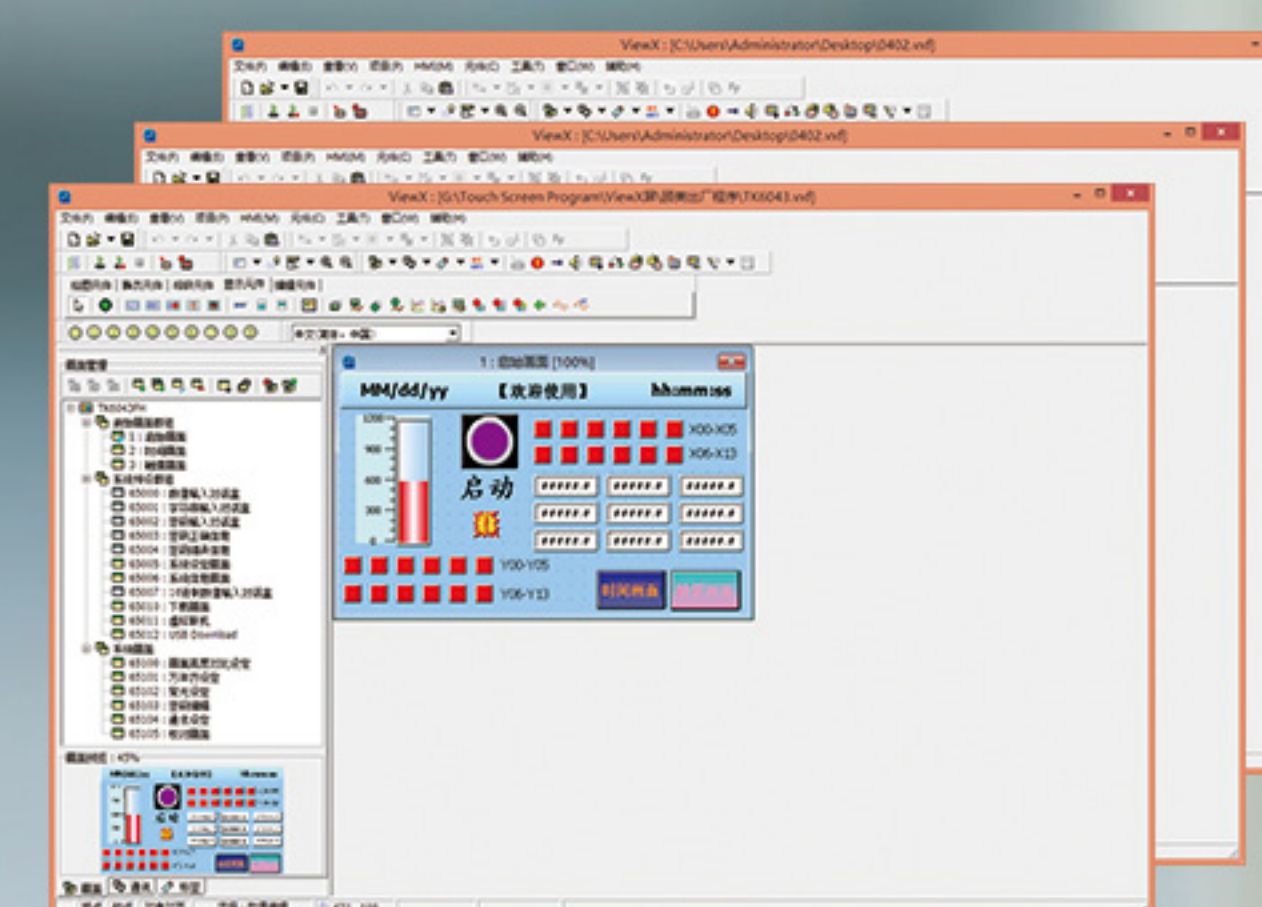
ViewX : [C:\Users\Administrator\Desktop\0402.vxf]

ViewX : [C:\Users\Administrator\Desktop\0402.vxf]

ViewX : [G:\Touch Screen Program\ViewX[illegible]\TK6043.vxf]

1 : 启动画面 [100%]

MM/dd/yy 【欢迎使用】 hh:mm:ss

1200
900
600
300
0

X00-X05
X06-X13

启动

#####.#

Y00-Y05
Y06-Y13

时间画面

TK6043PH
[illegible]
1 : 启动画面
2 : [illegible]
3 : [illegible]
65000 : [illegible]
65001 : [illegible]
65002 : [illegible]
65003 : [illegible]
65004 : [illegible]
65005 : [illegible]
65006 : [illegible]
65007 : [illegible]
65010 : 下载画面
65011 : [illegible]
65012 : USB Download
65100 : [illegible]
65101 : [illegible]
65102 : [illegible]
65103 : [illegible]
65104 : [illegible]
65105 : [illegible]

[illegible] : 45%